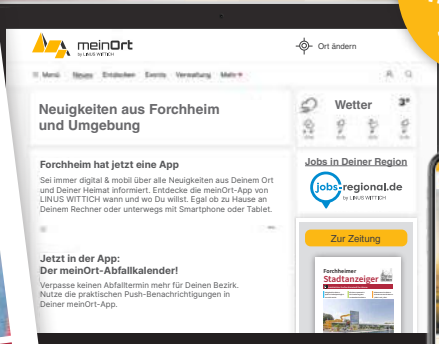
meinOrt
by LINUS WITTICH

Ort ändern

≡ Menü Neues Entdecken Events Verwaltung Mehr

Neuigkeiten aus Forchheim und Umgebung

Wetter 3°

Forchheim hat jetzt eine App

Sei immer digital & mobil über alle Neuigkeiten aus Deinem Ort und Deiner Heimat informiert. Entdecke die meinOrt-App von LINUS WITTICH wann und wo Du willst. Egal ob zu Hause an Deinem Rechner oder unterwegs mit Smartphone oder Tablet.

Jobs in Deiner Region

jobs-regional.de
by LINUS WITTICH

Zur Zeitung

Jetzt in der App: Der meinOrt-Abfallkalender!

Verpasse keinen Abfalltermin mehr für Deinen Bezirk. Nutze die praktischen Push-Benachrichtigungen in Deiner meinOrt-App.

Forchheimer Stadtanzeiger